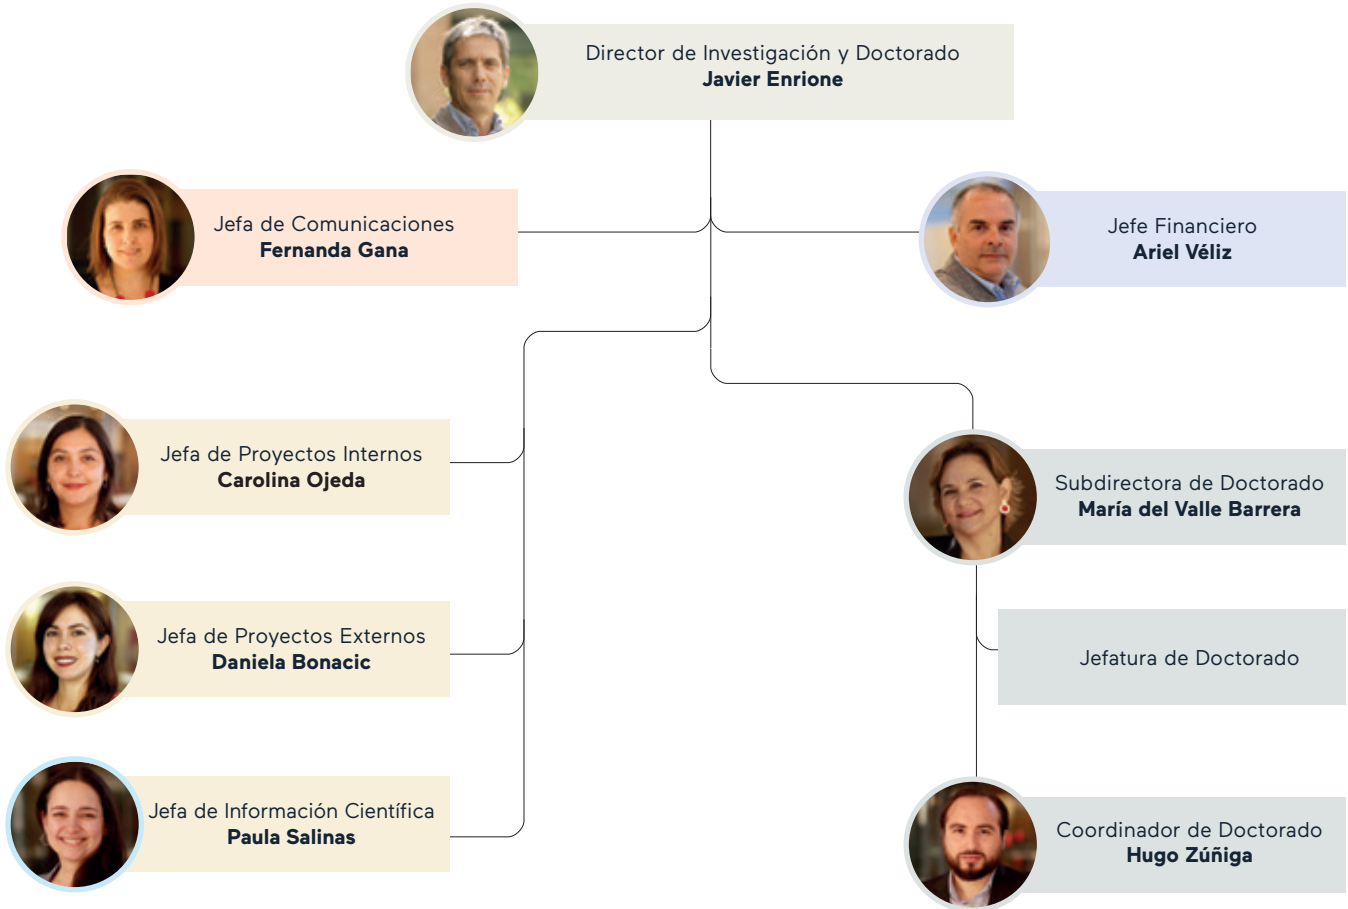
Director de Investigación y Doctorado
**Javier Enrione**

Jefa de Comunicaciones
**Fernanda Gana**

Jefe Financiero
**Ariel Véliz**

Jefa de Proyectos Internos
**Carolina Ojeda**

Jefa de Proyectos Externos
**Daniela Bonacic**

Jefa de Información Científica
**Paula Salinas**

Subdirectora de Doctorado
**María del Valle Barrera**

Jefatura de Doctorado

Coordinador de Doctorado
**Hugo Zúñiga**